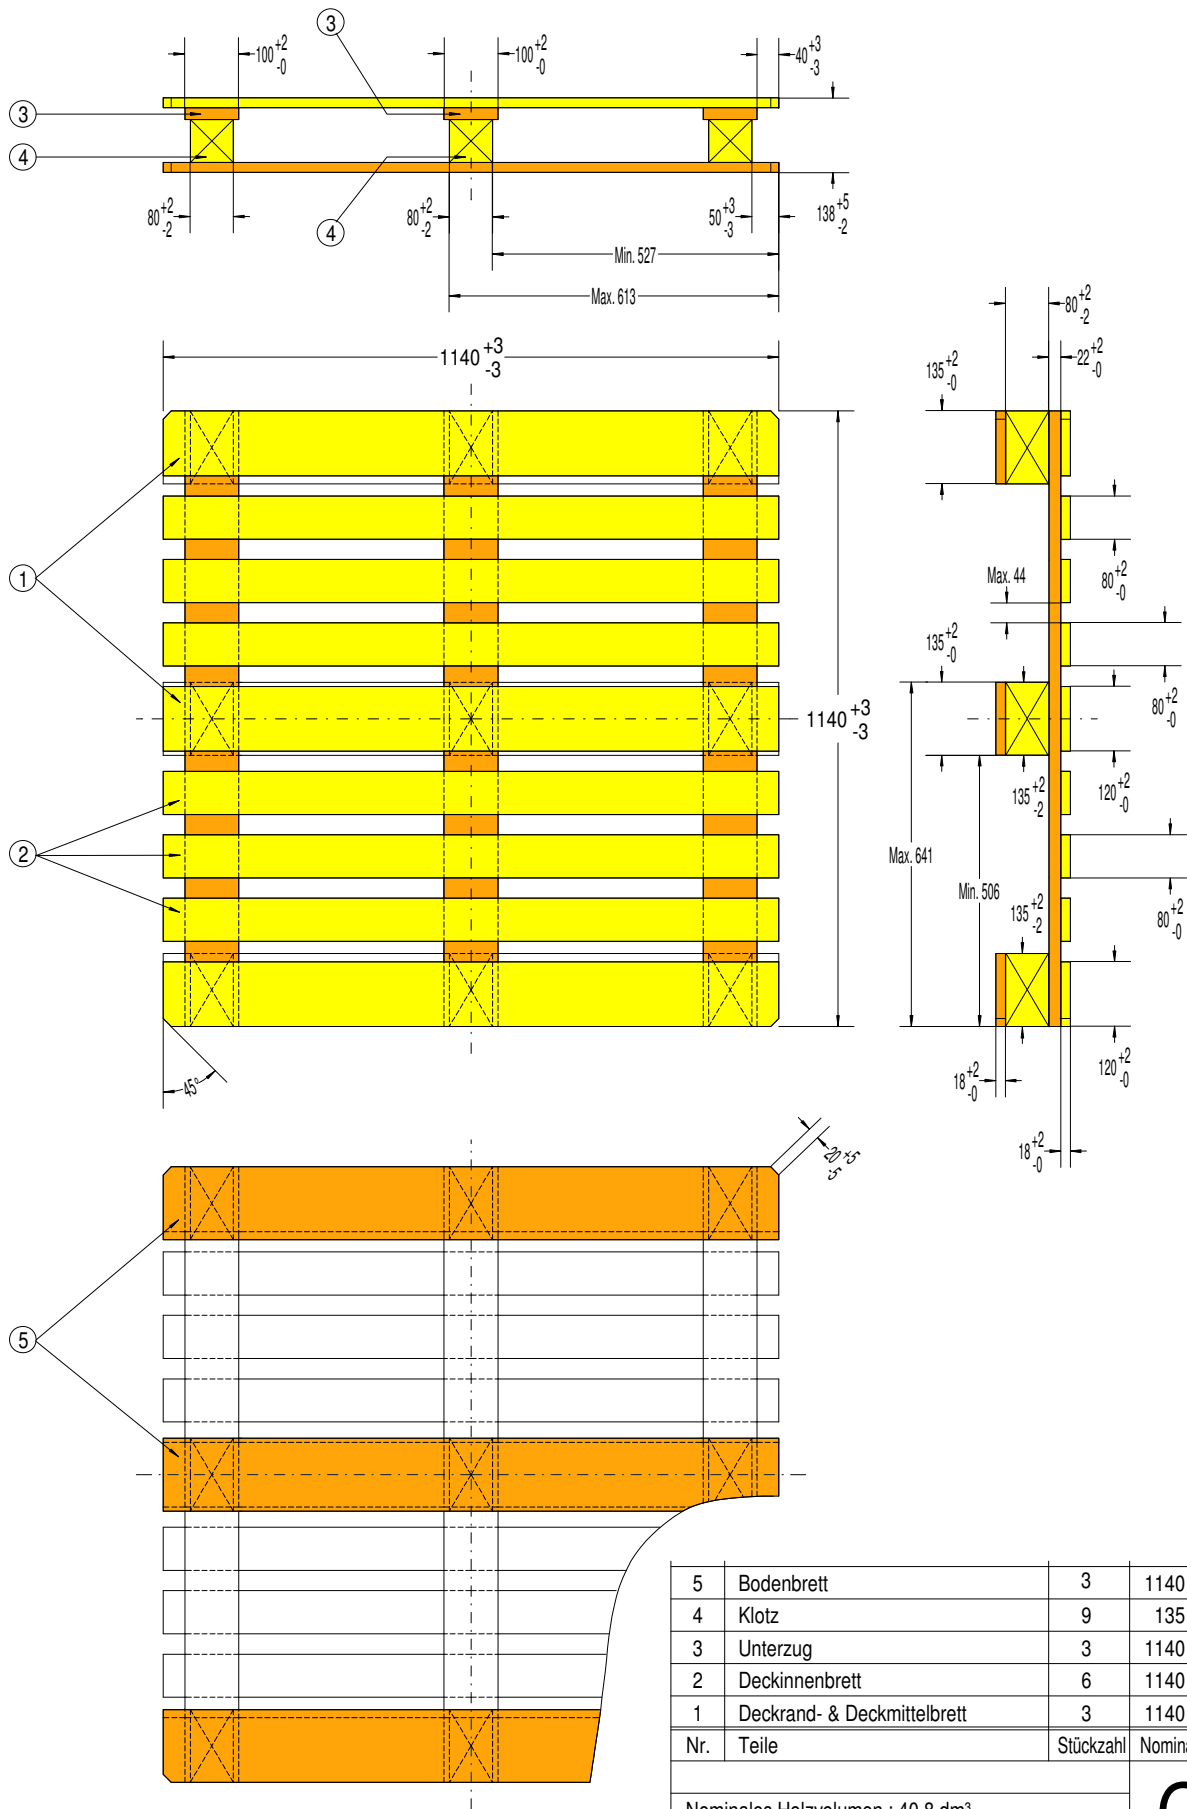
③
$100^{+2}_{-0}$
$100^{+2}_{-0}$
$40^{+3}_{-3}$
③
④
$80^{+2}_{-2}$
④
$80^{+2}_{-2}$
$50^{+3}_{-3}$
$138^{+5}_{-2}$
Min. 527
Max. 613
$80^{+2}_{-2}$
$1140^{+3}_{-3}$
$135^{+2}_{-0}$
$22^{+2}_{-0}$
①
Max. 44
$80^{+2}_{-0}$
$135^{+2}_{-0}$
$1140^{+3}_{-3}$
$80^{+2}_{-0}$
②
$135^{+2}_{-2}$
$120^{+2}_{-0}$
Max. 641
Min. 506
$135^{+2}_{-2}$
$80^{+2}_{-0}$
45°
$18^{+2}_{-0}$
$120^{+2}_{-0}$
$18^{+2}_{-0}$
$20^{+5}_{-5}$
⑤

| | | | |
|---|---|---|---|
| 5 | Bodenbrett | 3 | 1140 |
| 4 | Klotz | 9 | 135 |
| 3 | Unterzug | 3 | 1140 |
| 2 | Deckinnenbrett | 6 | 1140 |
| 1 | Deckrand- & Deckmittelbrett | 3 | 1140 |
| Nr. | Teile | Stückzahl | Nomin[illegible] |

Nominales Holzvolumen : 40,8 dm³